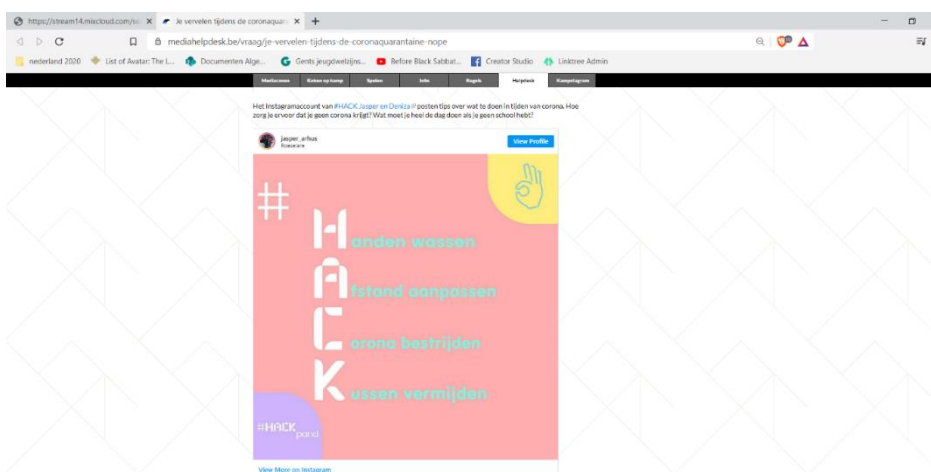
https://stream14.miscloud.com/s ×  Je vervelen tijdens de coronaquara ×  +

mediahelpdesk.be/vraag/je-vervelen-tijdens-de-coronaquarantaine-nope

nederland 2020  List of Avatar: The L...  Documenten Alge...  Gents jeugdwelzijns...  Before Black Sabbat...  Creator Studio  Linktree Admin

Mediacoaches  Keten op kamp  Spelen  Info  Regels  Helpdesk  Kampetogram

Het Instagramaccount van #HACK Jasper en Denize posten tips over wat te doen in tijden van corona. Hoe zorg je ervoor dat je geen corona krijgt? Wat moet je heel de dag doen als je geen school hebt?

jasper_arfeus
Roeselare

View Profile

#

H anden wassen

A fstand aanpassen

C orona bestrijden

K ussen vermijden

#HACK
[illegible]

View More on Instagram